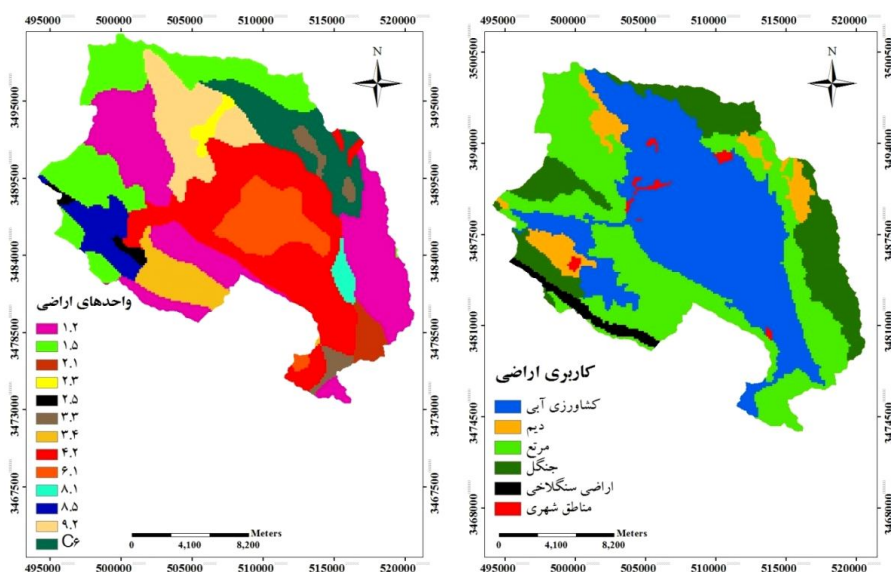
495000 500000 505000 510000 515000 520000

3495000
3489500
3484000
3478500
3473000
3467500

N

واحدهای اراضی
۱.۲
۱.۵
۲.۱
۲.۳
۲.۵
۳.۳
۳.۴
۴.۲
۶.۱
۸.۱
۸.۵
۹.۲
C۶

Meters
0 4,100 8,200

495000 500000 505000 510000 515000 520000

495000 500000 505000 510000 515000 520000

3500500
3494000
3487500
3481000
3474500
3468000

N

کاربری اراضی
کشاورزی آبی
دیم
مرتع
جنگل
اراضی سنگلاخی
مناطق شهری

Meters
0 4,100 8,200

495000 500000 505000 510000 515000 520000